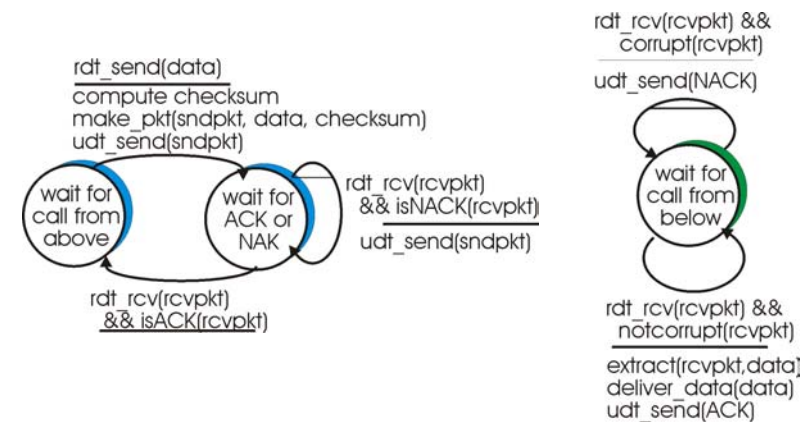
rdt_send(data)
compute checksum
make_pkt(sndpkt, data, checksum)
udt_send(sndpkt)

wait for call from above

wait for ACK or NAK

rdt_rcv(rcvpkt) && isNACK(rcvpkt)
udt_send(sndpkt)

rdt_rcv(rcvpkt) && isACK(rcvpkt)

rdt_rcv(rcvpkt) && corrupt(rcvpkt)
udt_send(NACK)

wait for call from below

rdt_rcv(rcvpkt) && notcorrupt(rcvpkt)
extract(rcvpkt,data)
deliver_data(data)
udt_send(ACK)